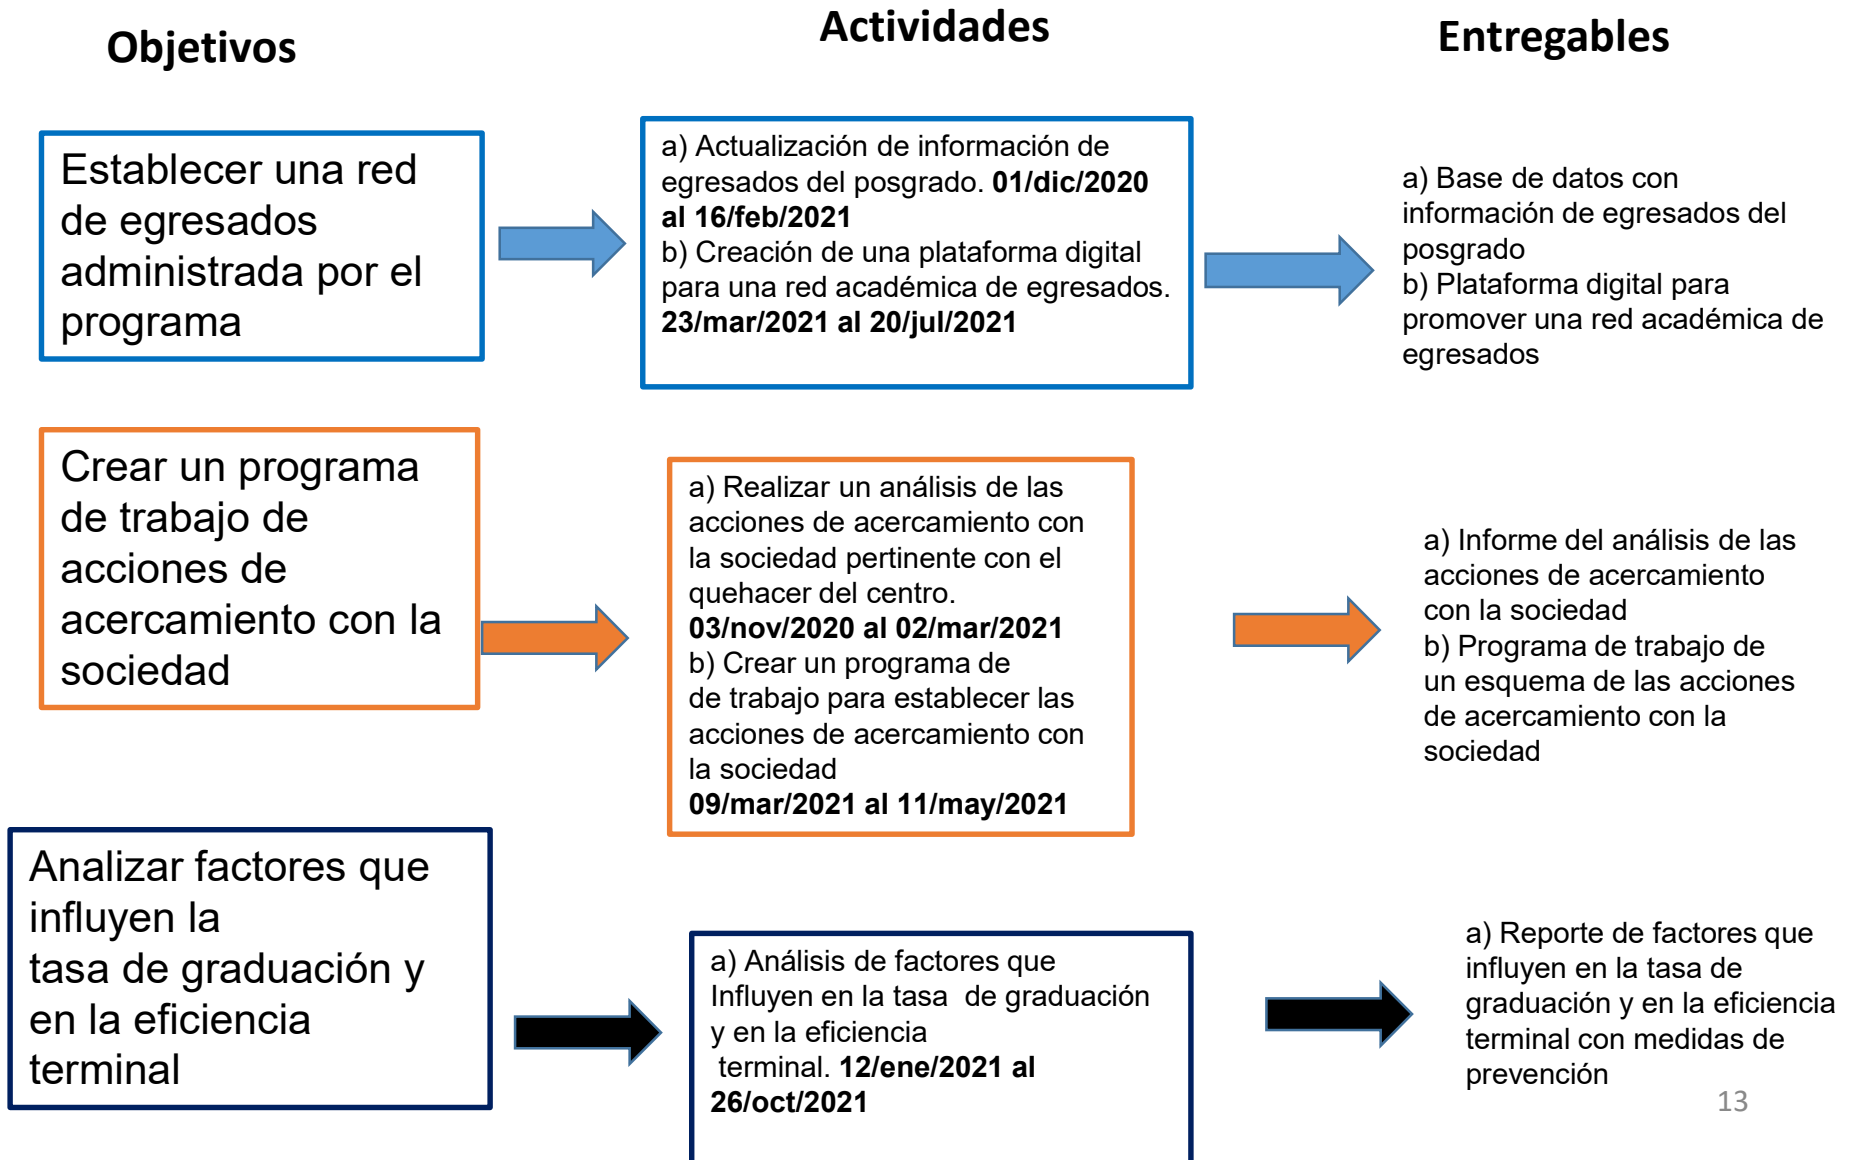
Objetivos

Actividades

Entregables

Establecer una red de egresados administrada por el programa

a) Actualización de información de egresados del posgrado. **01/dic/2020 al 16/feb/2021**
b) Creación de una plataforma digital para una red académica de egresados. **23/mar/2021 al 20/jul/2021**

a) Base de datos con información de egresados del posgrado
b) Plataforma digital para promover una red académica de egresados

Crear un programa de trabajo de acciones de acercamiento con la sociedad

a) Realizar un análisis de las acciones de acercamiento con la sociedad pertinente con el quehacer del centro.
**03/nov/2020 al 02/mar/2021**
b) Crear un programa de de trabajo para establecer las acciones de acercamiento con la sociedad
**09/mar/2021 al 11/may/2021**

a) Informe del análisis de las acciones de acercamiento con la sociedad
b) Programa de trabajo de un esquema de las acciones de acercamiento con la sociedad

Analizar factores que influyen la tasa de graduación y en la eficiencia terminal

a) Análisis de factores que Influyen en la tasa de graduación y en la eficiencia terminal. **12/ene/2021 al 26/oct/2021**

a) Reporte de factores que influyen en la tasa de graduación y en la eficiencia terminal con medidas de prevención

13